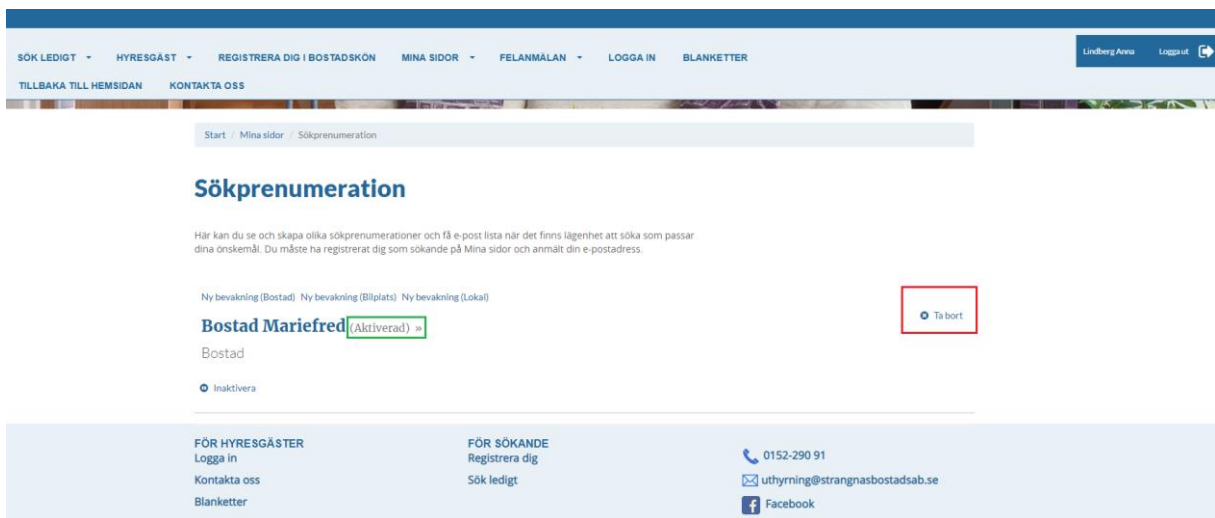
SÖK LEDIGT ▾ HYRESGÄST ▾ REGISTRERA DIG I BOSTADSKÖN MINA SIDOR ▾ FELANMÄLAN ▾ LOGGA IN BLANKETTER

TILLBAKA TILL HEMSIDAN KONTAKTA OSS

Lindberg Anna Logga ut

Start / Mina sidor / Sökprenumeration

Sökprenumeration

Här kan du se och skapa olika sökprenumerationer och få e-post lista när det finns lägenhet att söka som passar dina önskemål. Du måste ha registrerat dig som sökande på Mina sidor och anmält din e-postadress.

Ny bevakning (Bostad) Ny bevakning (Bilplats) Ny bevakning (Lokal)

Bostad Mariefred (Aktiverad) »

Bostad

Inaktivera

Ta bort

FÖR HYRESGÄSTER
Logga in
Kontakta oss
Blanketter

FÖR SÖKANDE
Registrera dig
Sök ledigt

0152-290 91
uthyrning@strangnasbostadsab.se
Facebook